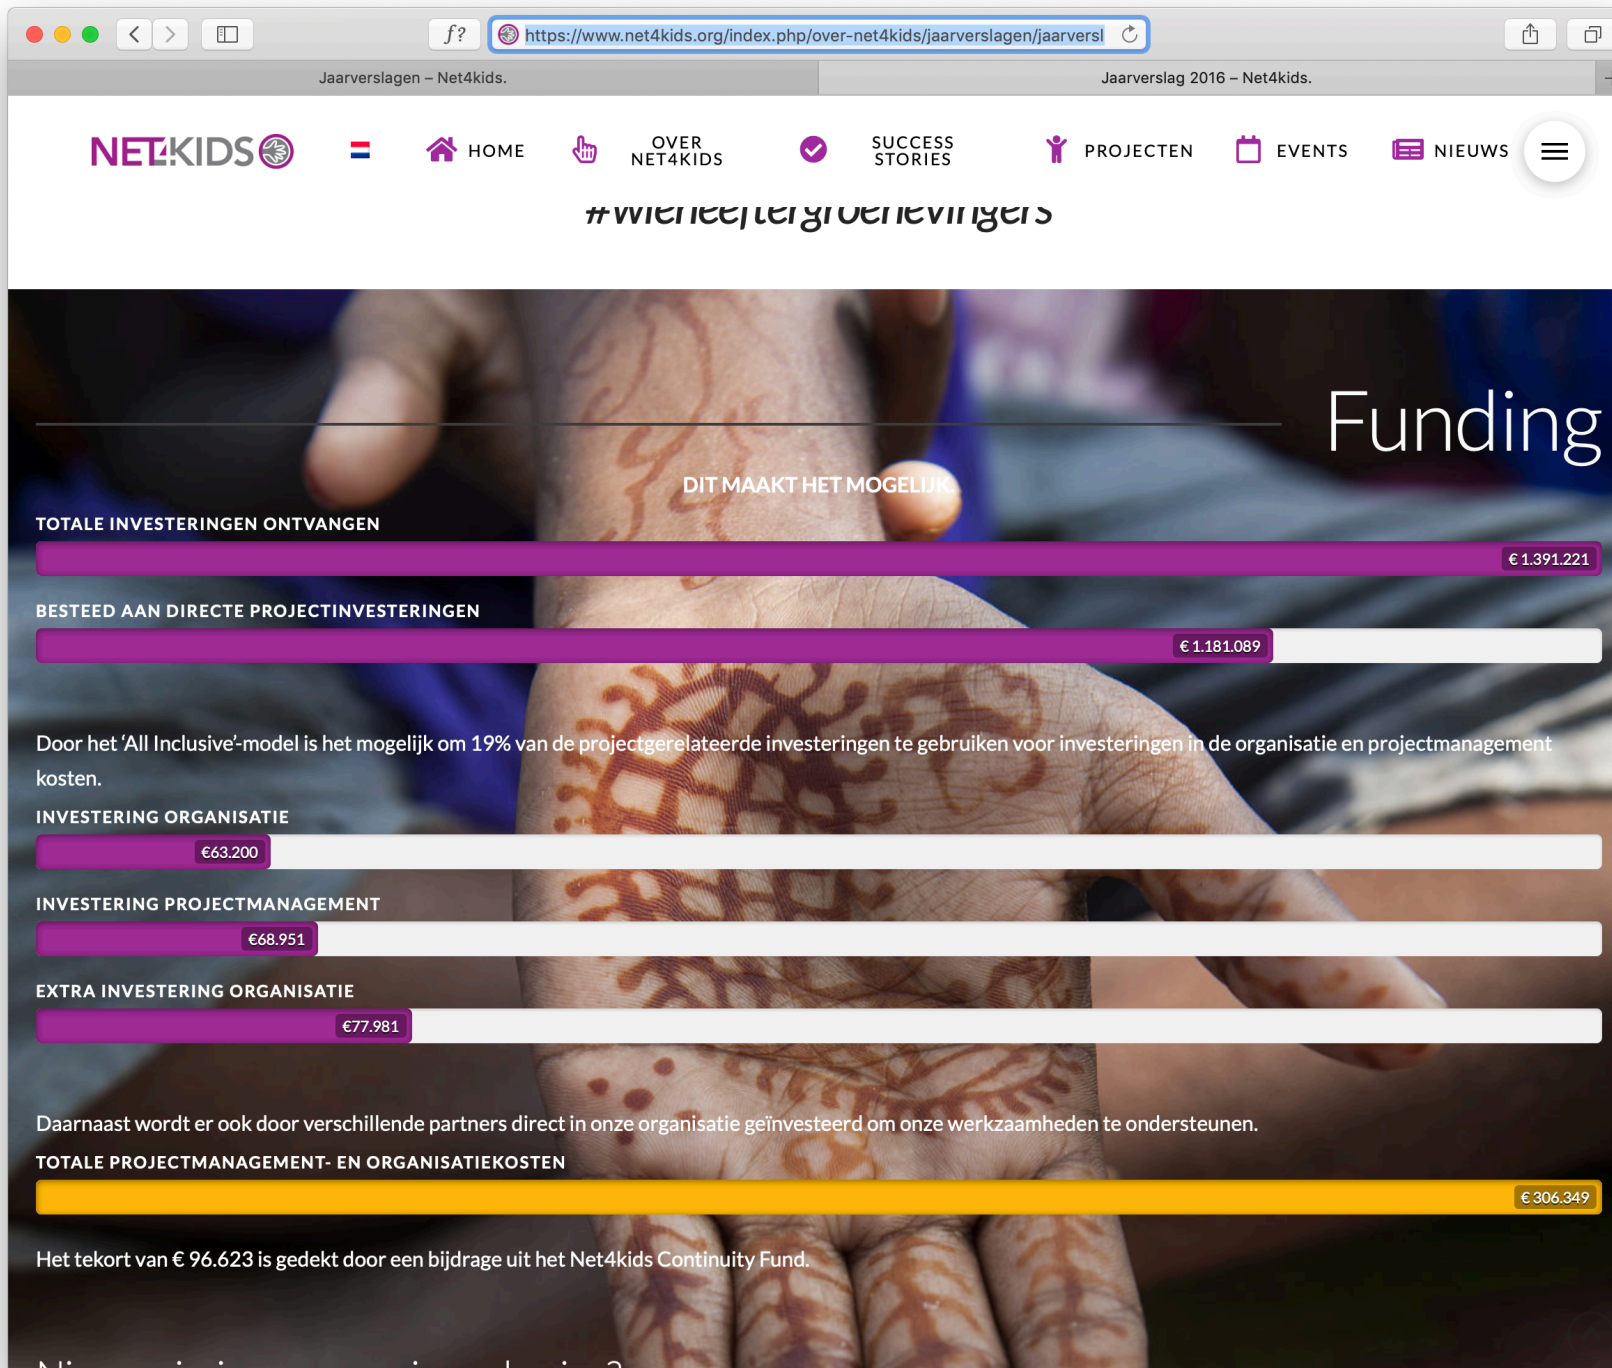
https://www.net4kids.org/index.php/over-net4kids/jaarverslagen/jaarversl

Jaarverslagen – Net4kids.

Jaarverslag 2016 – Net4kids.

NET4KIDS

HOME

OVER NET4KIDS

SUCCESS STORIES

PROJECTEN

EVENTS

NIEUWS

#wieheeftergroenevingers

Funding

DIT MAAKT HET MOGELIJK

TOTALE INVESTERINGEN ONTVANGEN

€ 1.391.221

BESTEED AAN DIRECTE PROJECTINVESTERINGEN

€ 1.181.089

Door het 'All Inclusive'-model is het mogelijk om 19% van de projectgerelateerde investeringen te gebruiken voor investeringen in de organisatie en projectmanagement kosten.

INVESTERING ORGANISATIE

€63.200

INVESTERING PROJECTMANAGEMENT

€68.951

EXTRA INVESTERING ORGANISATIE

€77.981

Daarnaast wordt er ook door verschillende partners direct in onze organisatie geïnvesteerd om onze werkzaamheden te ondersteunen.

TOTALE PROJECTMANAGEMENT- EN ORGANISATIEKOSTEN

€ 306.349

Het tekort van € 96.623 is gedekt door een bijdrage uit het Net4kids Continuity Fund.

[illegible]